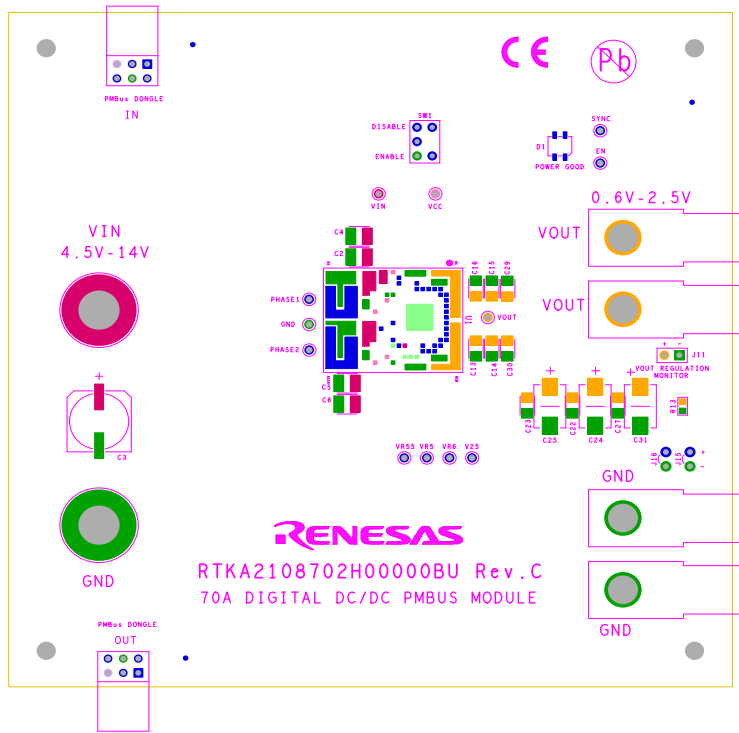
PMBus DONGLE
IN

CE

Pb

SW1
DISABLE
ENABLE

SYNC
D1
EN
POWER GOOD

VIN
VCC

0.6V-2.5V

VIN
4.5V-14V

C4
C2
C16
C15
C29
VOUT
VOUT
PHASE1
GND
PHASE2
U1
VOUT
C13
C14
C30
C5
C6

+
J11
VOUT REGULATION MONITOR
+
+
+
+
C3
C23
C25
C22
C24
C27
C31
R13

VR55
VR5
VR6
V25
J16
J15
+
-

GND

RENESAS
GND
RTKA2108702H00000BU Rev.C
70A DIGITAL DC/DC PMBUS MODULE
GND

PMBus DONGLE
OUT